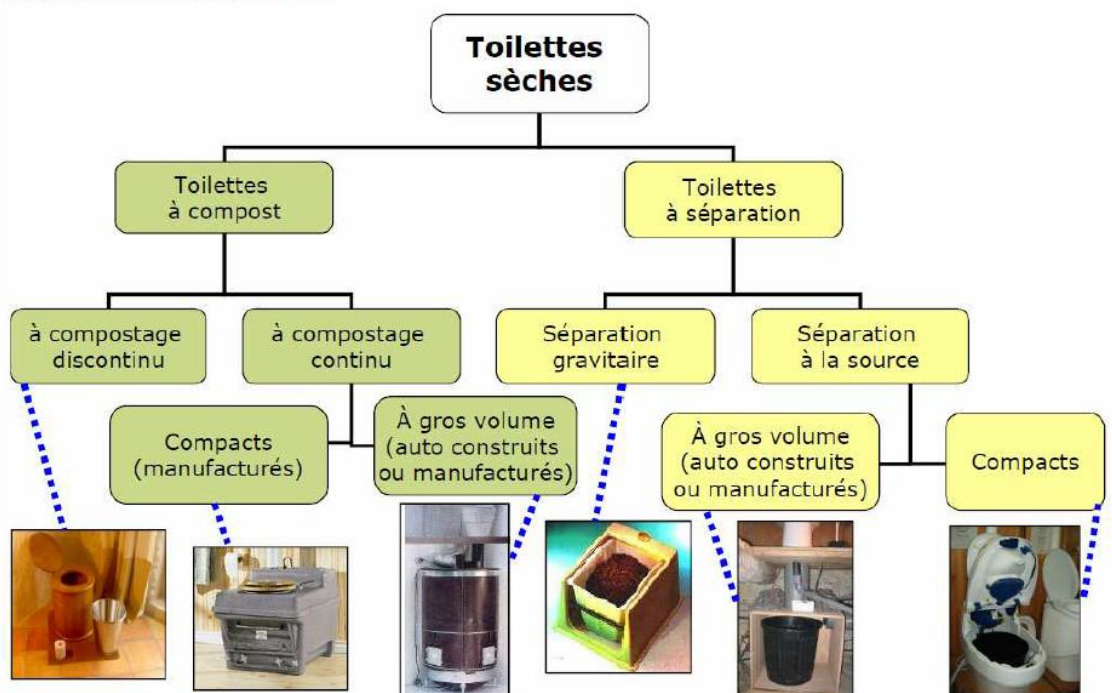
Toilettes sèches

Toilettes à compost

Toilettes à séparation

à compostage discontinu

à compostage continu

Séparation gravitaire

Séparation à la source

Compacts (manufacturés)

À gros volume (auto construits ou manufacturés)

À gros volume (auto construits ou manufacturés)

Compacts